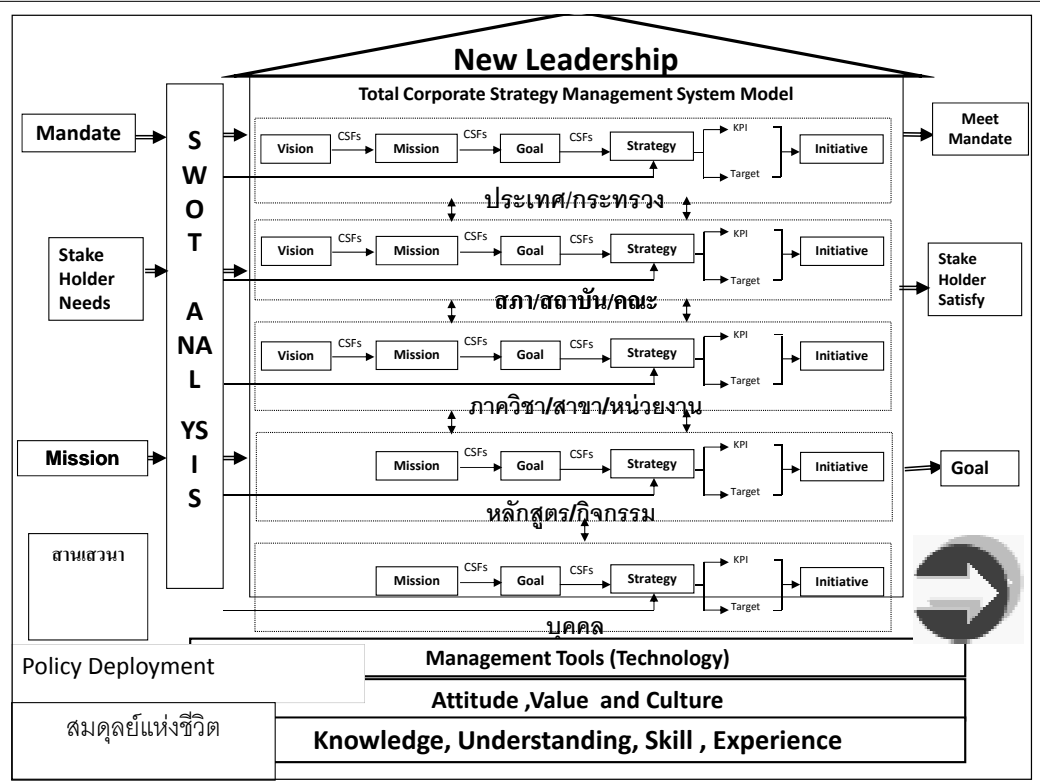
New Leadership

Total Corporate Strategy Management System Model

Mandate

Stake Holder Needs

Mission

สานเสวนา

S W O T A NA L YS I S

Vision CSFs Mission CSFs Goal CSFs Strategy KPI Target Initiative

ประเทศ/กระทรวง

Vision CSFs Mission CSFs Goal CSFs Strategy KPI Target Initiative

สภา/สถาบัน/คณะ

Vision CSFs Mission CSFs Goal CSFs Strategy KPI Target Initiative

ภาควิชา/สาขา/หน่วยงาน

Mission CSFs Goal CSFs Strategy KPI Target Initiative

หลักสูตร/กิจกรรม

Mission CSFs Goal CSFs Strategy KPI Target Initiative

บุคคล

Meet Mandate

Stake Holder Satisfy

Goal

Policy Deployment

Management Tools (Technology)

Attitude ,Value and Culture

สมดุลย์แห่งชีวิต

Knowledge, Understanding, Skill , Experience